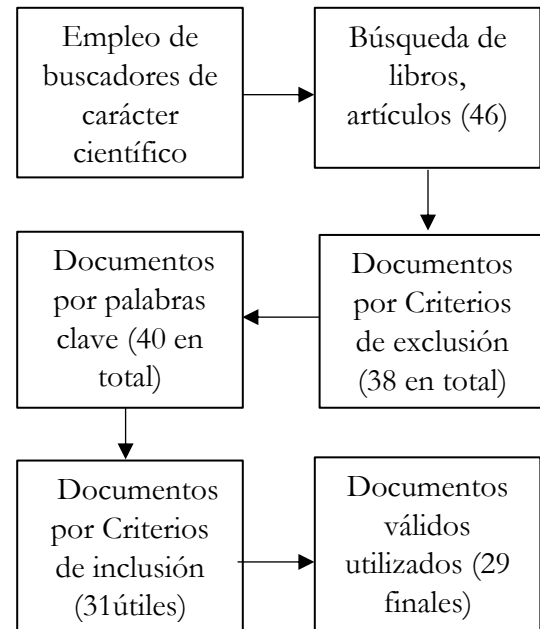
Empleo de buscadores de carácter científico

Búsqueda de libros, artículos (46)

Documentos por Criterios de exclusión (38 en total)

Documentos por palabras clave (40 en total)

Documentos por Criterios de inclusión (31útiles)

Documentos válidos utilizados (29 finales)